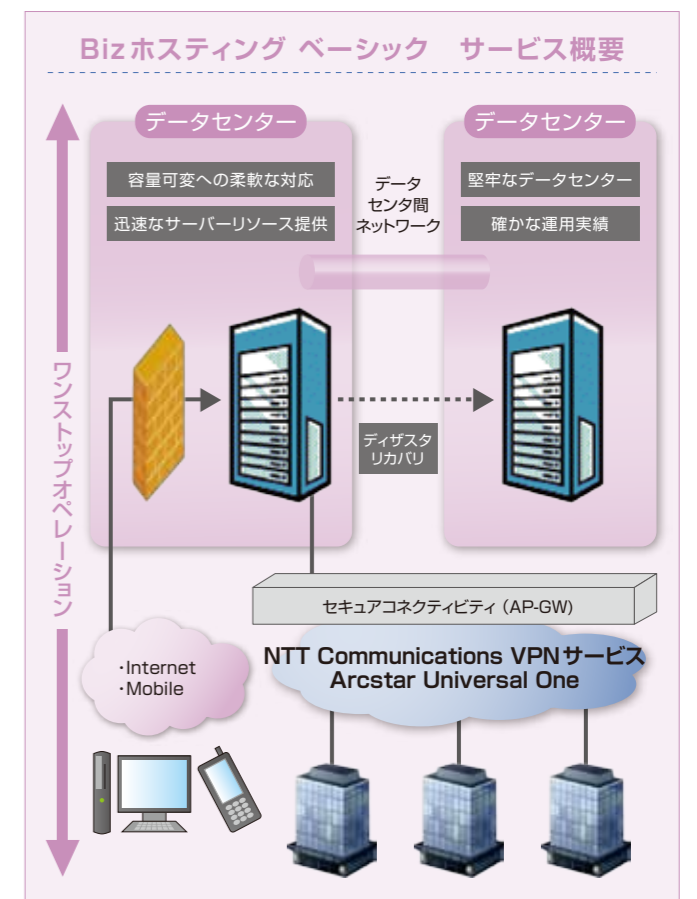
Biz ホスティング ベーシック　サービス概要

データセンター

容量可変への柔軟な対応

迅速なサーバーリソース提供

データ
センタ間
ネットワーク

データセンター

堅牢なデータセンター

確かな運用実績

ワンストップオペレーション

ディザスタ
リカバリ

セキュアコネクティビティ（AP-GW）

・Internet
・Mobile

NTT Communications VPNサービス
Arcstar Universal One